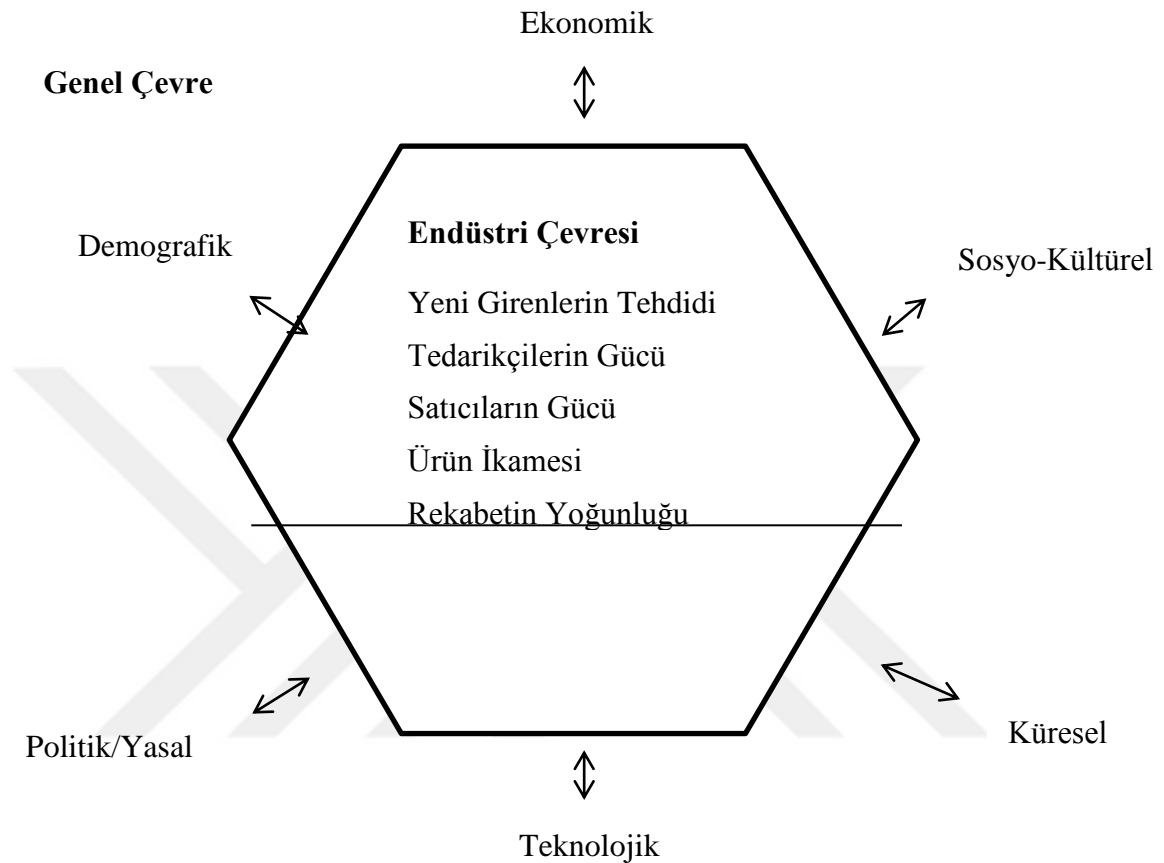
Ekonomik

Genel Çevre

Endüstri Çevresi

Demografik

Sosyo-Kültürel

Yeni Girenlerin Tehdidi

Tedarikçilerin Gücü

Satıcıların Gücü

Ürün İkamesi

Rekabetin Yoğunluğu

Politik/Yasal

Küresel

Teknolojik